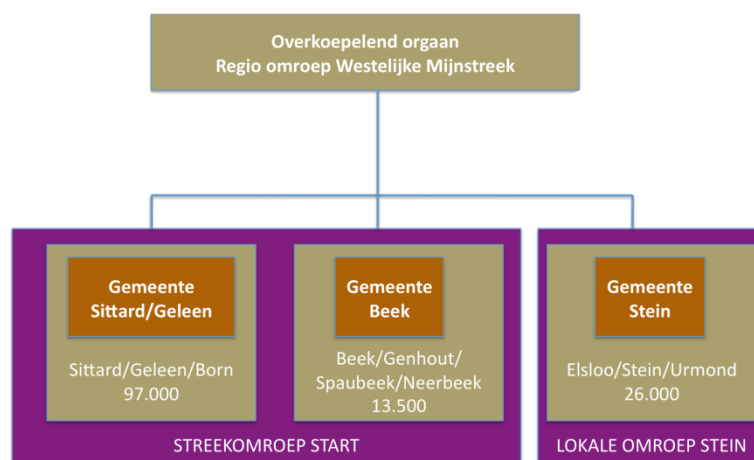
Overkoepelend orgaan
Regio omroep Westelijke Mijnstreek

Gemeente
Sittard/Geleen

Sittard/Geleen/Born
97.000

Gemeente
Beek

Beek/Genhout/
Spaubeek/Neerbeek
13.500

STREEKOMROEP START

Gemeente
Stein

Elsloo/Stein/Urmond
26.000

LOKALE OMROEP STEIN